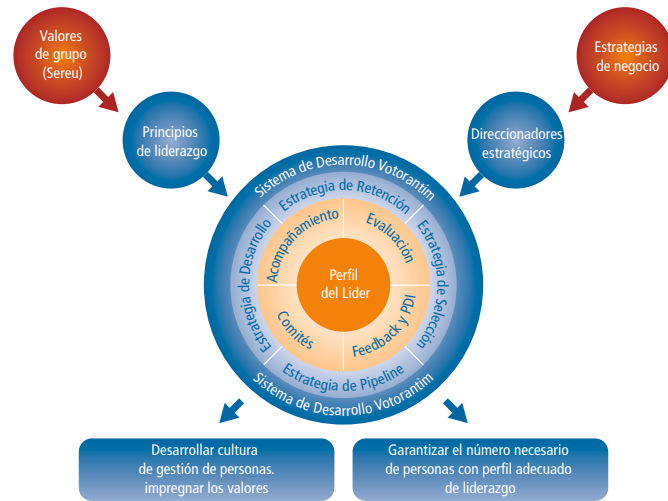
Valores de grupo (Sereu)

Estrategias de negocio

Principios de liderazgo

Direccionadores estratégicos

Sistema de Desarrollo Votorantim

Estrategia de Retención

Estrategia de Desarrollo

Estrategia de Selección

Acompañamiento

Evaluación

Perfil del Lider

Comités

Feedback y PDI

Estrategia de Pipeline

Sistema de Desarrollo Votorantim

Desarrollar cultura de gestión de personas. impregnar los valores

Garantizar el número necesario de personas con perfil adecuado de liderazgo